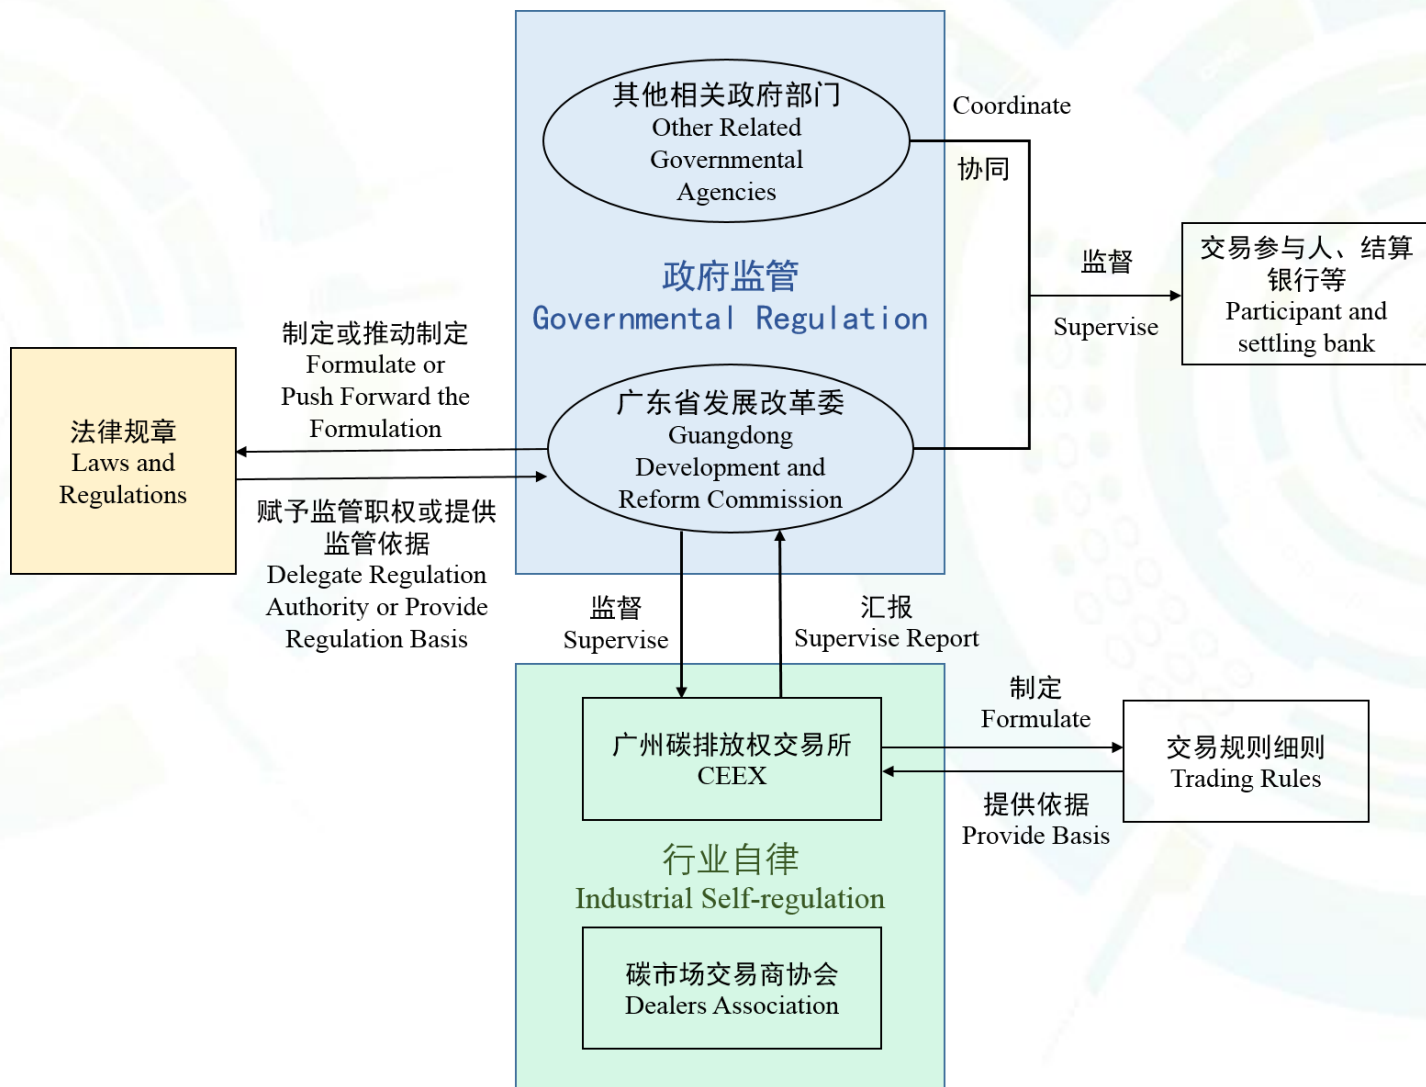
其他相关政府部门
Other Related Governmental Agencies

Coordinate
协同

政府监管
Governmental Regulation

监督
Supervise

交易参与人、结算银行等
Participant and settling bank

制定或推动制定
Formulate or Push Forward the Formulation

法律规章
Laws and Regulations

广东省发展改革委
Guangdong Development and Reform Commission

赋予监管职权或提供监管依据
Delegate Regulation Authority or Provide Regulation Basis

监督
Supervise

汇报
Supervise Report

制定
Formulate

广州碳排放权交易所
CEEX

交易规则细则
Trading Rules

提供依据
Provide Basis

行业自律
Industrial Self-regulation

碳市场交易商协会
Dealers Association